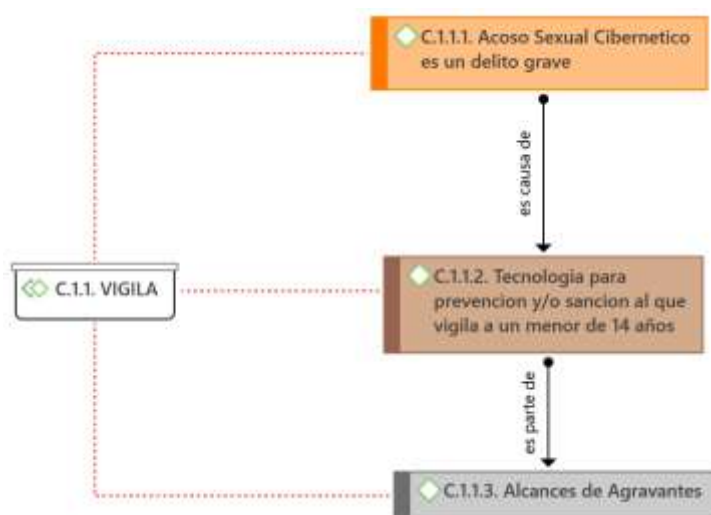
C.1.1.1. Acoso Sexual Cibernetico es un delito grave

es causa de

C.1.1. VIGILA

C.1.1.2. Tecnologia para prevencion y/o sancion al que vigila a un menor de 14 años

es parte de

C.1.1.3. Alcances de Agravantes